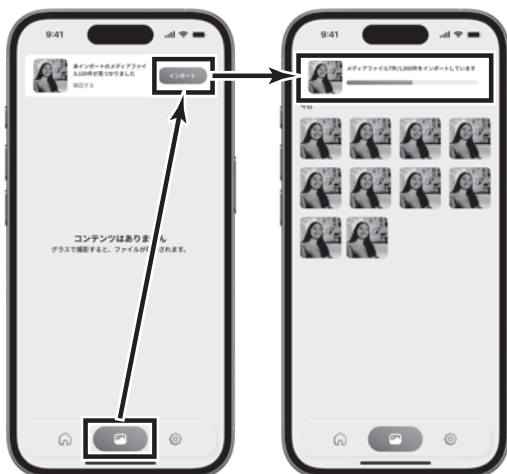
9:41

未インポートのメディアファイル100件が見つかりました

確認する

インポート

コンテンツはありません

グラスで撮影すると、ファイルが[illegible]されます。

9:41

メディアファイル7件/1,000件をインポートしています

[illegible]